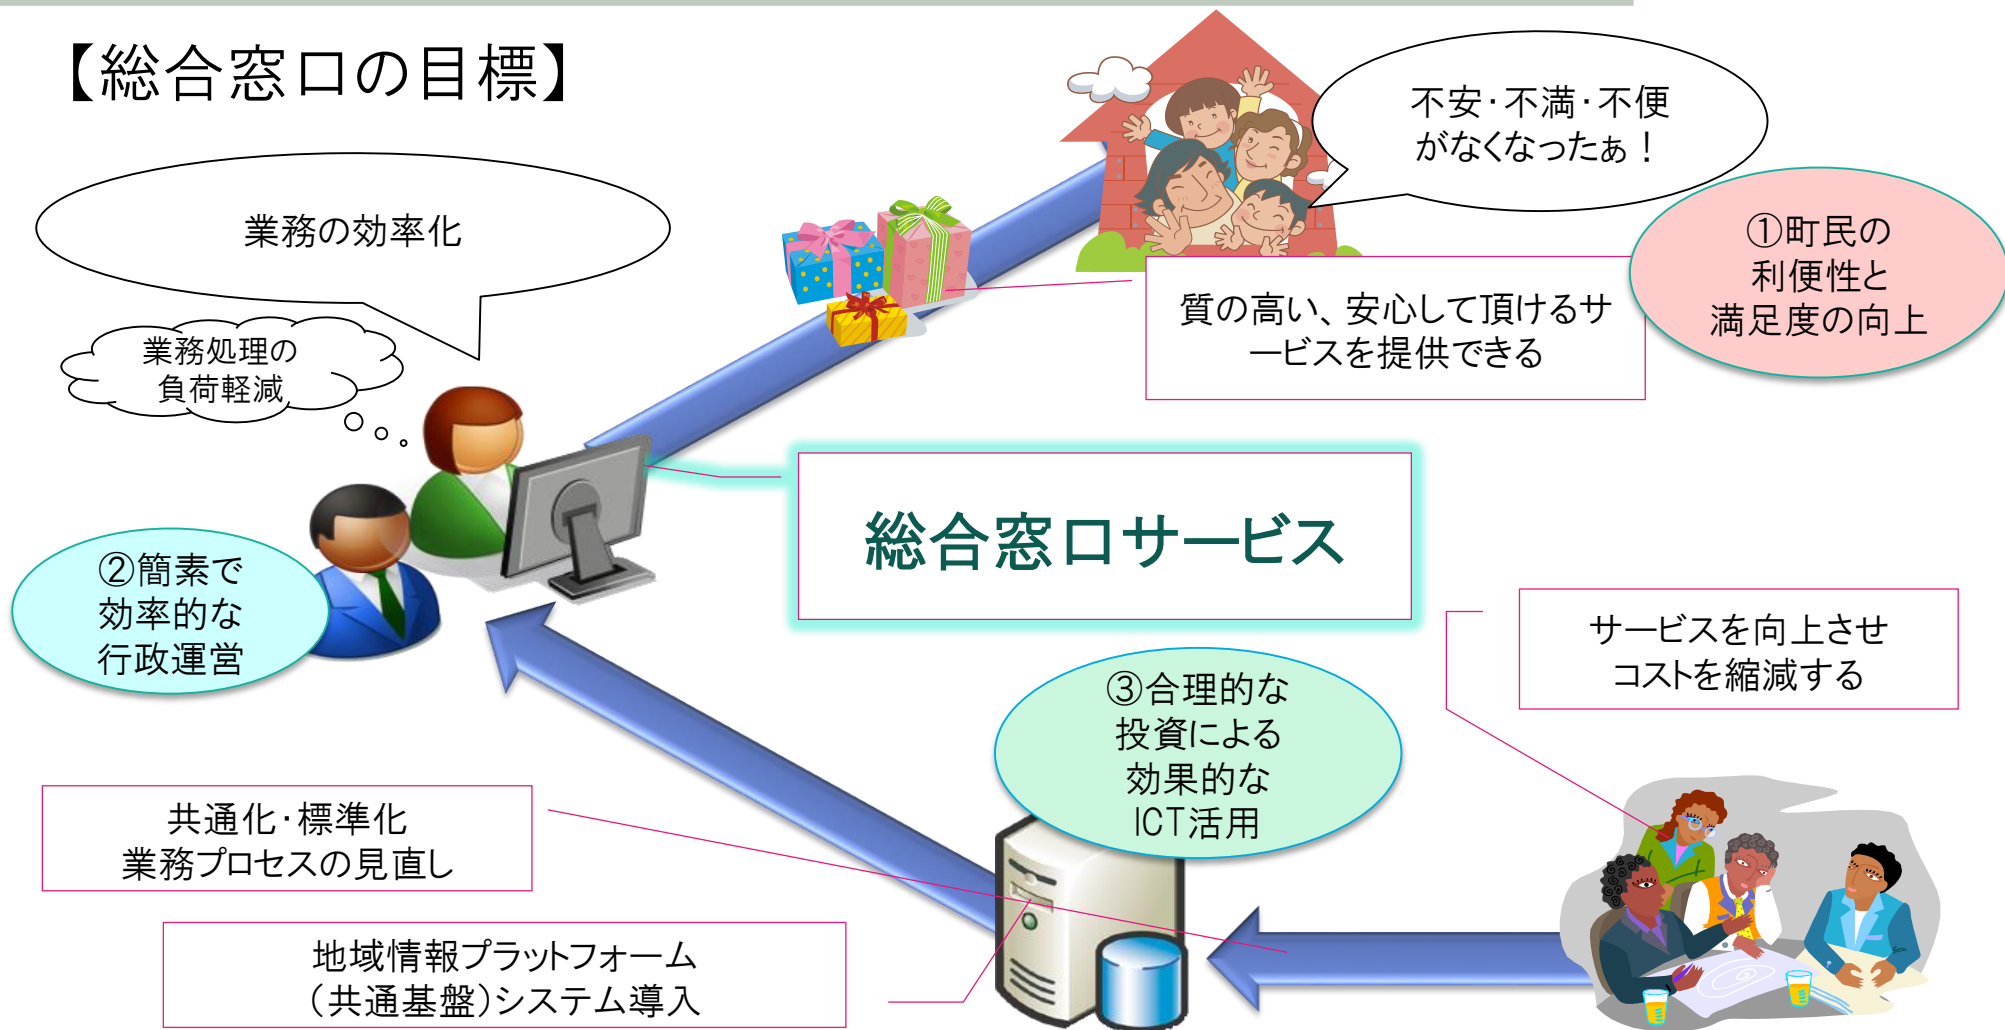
【総合窓口の目標】

不安・不満・不便がなくなったぁ！

業務の効率化

①町民の利便性と満足度の向上

業務処理の負荷軽減

質の高い、安心して頂けるサービスを提供できる

総合窓口サービス

②簡素で効率的な行政運営

サービスを向上させコストを縮減する

③合理的な投資による効果的なICT活用

共通化・標準化
業務プロセスの見直し

地域情報プラットフォーム
(共通基盤)システム導入